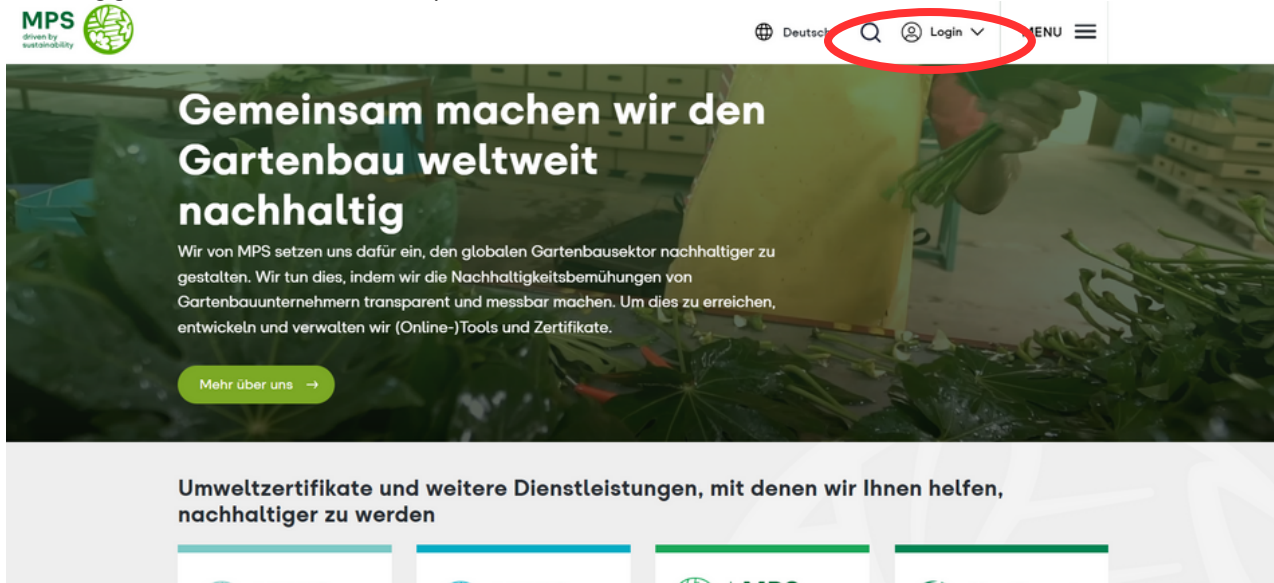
MPS
driven by sustainability

Deutsch

Login

MENU

Gemeinsam machen wir den Gartenbau weltweit nachhaltig

Wir von MPS setzen uns dafür ein, den globalen Gartenbausektor nachhaltiger zu gestalten. Wir tun dies, indem wir die Nachhaltigkeitsbemühungen von Gartenbauunternehmern transparent und messbar machen. Um dies zu erreichen, entwickeln und verwalten wir (Online-)Tools und Zertifikate.

Mehr über uns →

Umweltzertifikate und weitere Dienstleistungen, mit denen wir Ihnen helfen, nachhaltiger zu werden